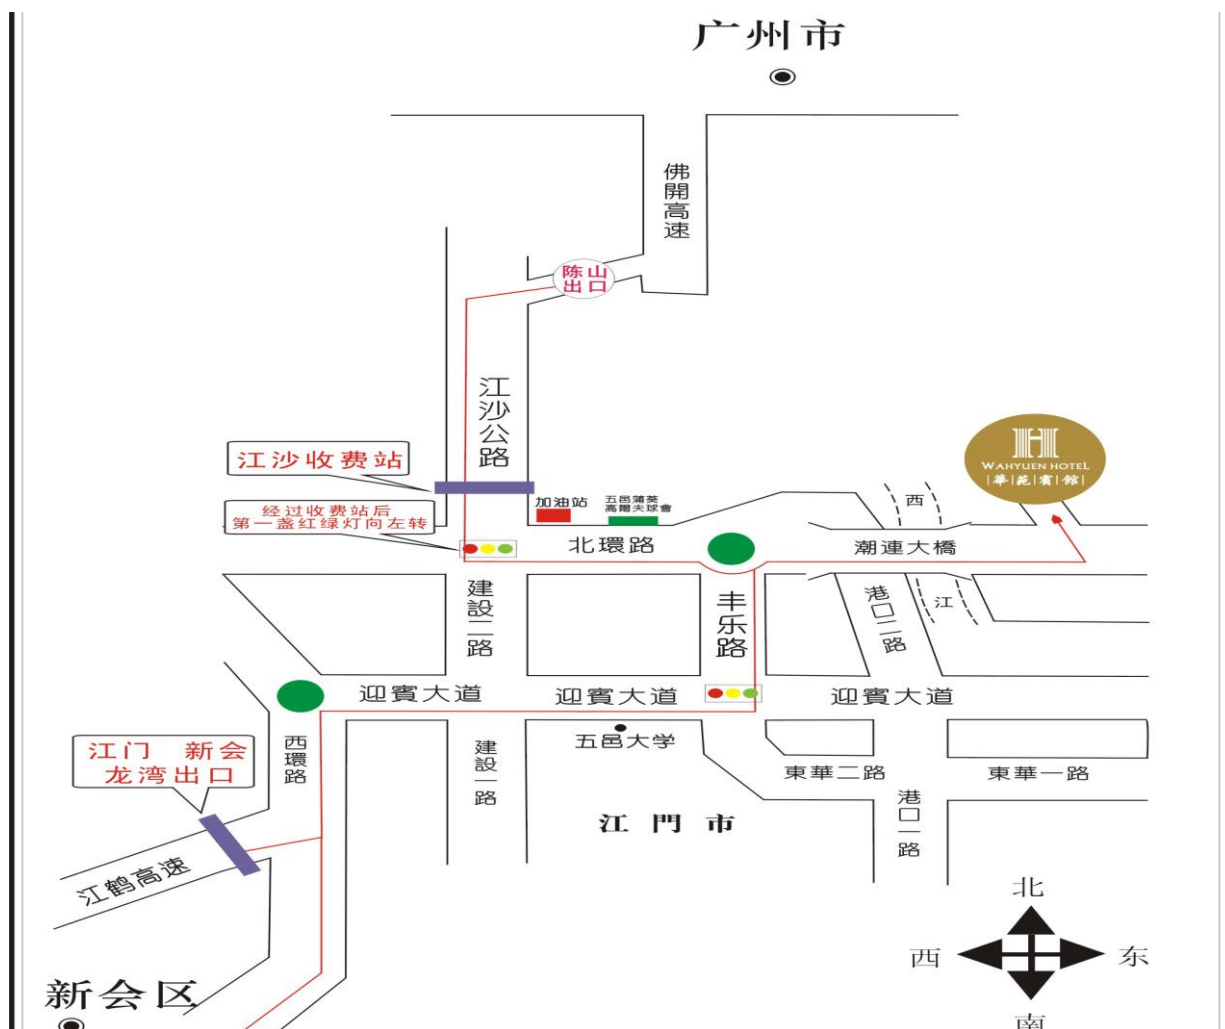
广州市

佛開高速

陈山出口

江沙公路

江沙收费站

经过收费站后
第一盏红绿灯向左转

加油站

五邑蒲葵高爾夫球會

WAHYUEN HOTEL
華苑賓館

西

北環路

潮連大橋

建設二路

丰乐路

港口二路

江

迎賓大道

迎賓大道

迎賓大道

西環路

江门 新会
龙湾出口

建設一路

五邑大学

東華二路

東華一路

港口一路

江門市

江鹤高速

北

西

东

新会区

南